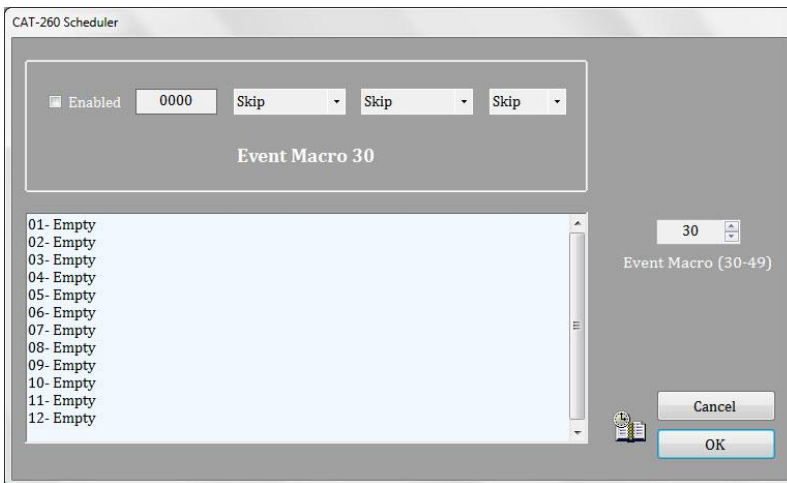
CAT-260 Scheduler

Enabled 0000 Skip Skip Skip

Event Macro 30

01- Empty
02- Empty
03- Empty
04- Empty
05- Empty
06- Empty
07- Empty
08- Empty
09- Empty
10- Empty
11- Empty
12- Empty

30

Event Macro (30-49)

Cancel

OK